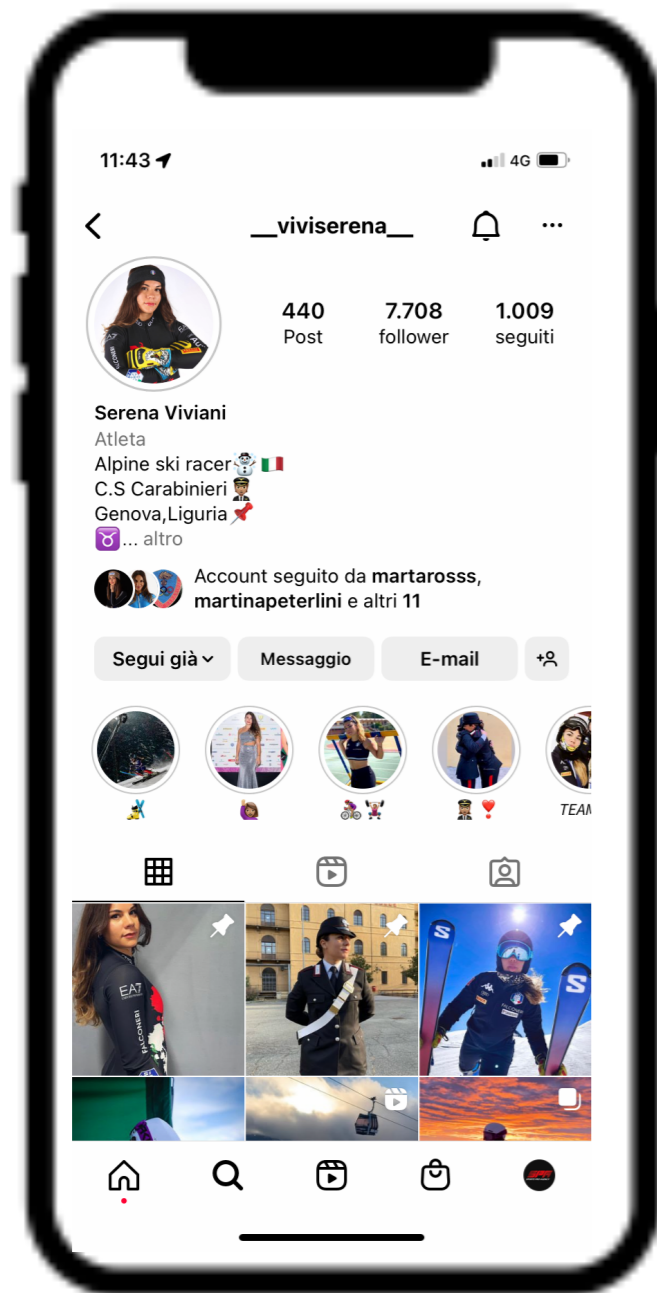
11:43

4G

__viviserena__

440
Post

7.708
follower

1.009
seguiti

Serena Viviani
Atleta
Alpine ski racer☃️🇮🇹
C.S Carabinieri👮
Genova,Liguria📌
♉... altro

Account seguito da martarosss, martinapeterlini e altri 11

Segui già

Messaggio

E-mail

⛷️

🙋‍♀️

🚴🏋️

👮❣️

TEAM

EA7

FACCONERI